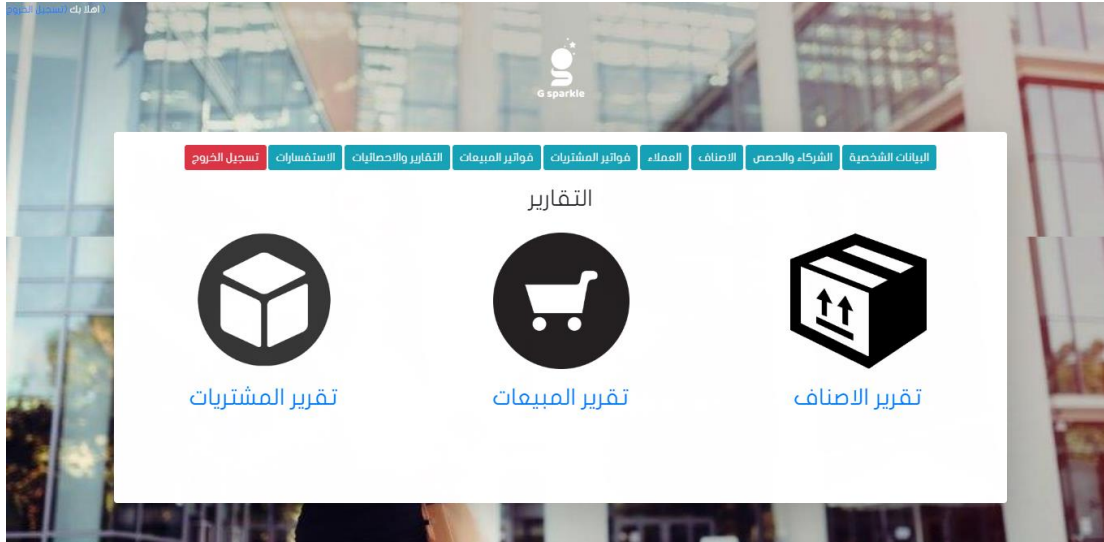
اهلا بك (تسجيل الخروج)

G sparkle

البيانات الشخصية | الشركاء والحصص | الاصناف | العملاء | فواتير المشتريات | فواتير المبيعات | التقارير والاحصائيات | الاستفسارات | تسجيل الخروج

التقارير

تقرير الاصناف

تقرير المبيعات

تقرير المشتريات